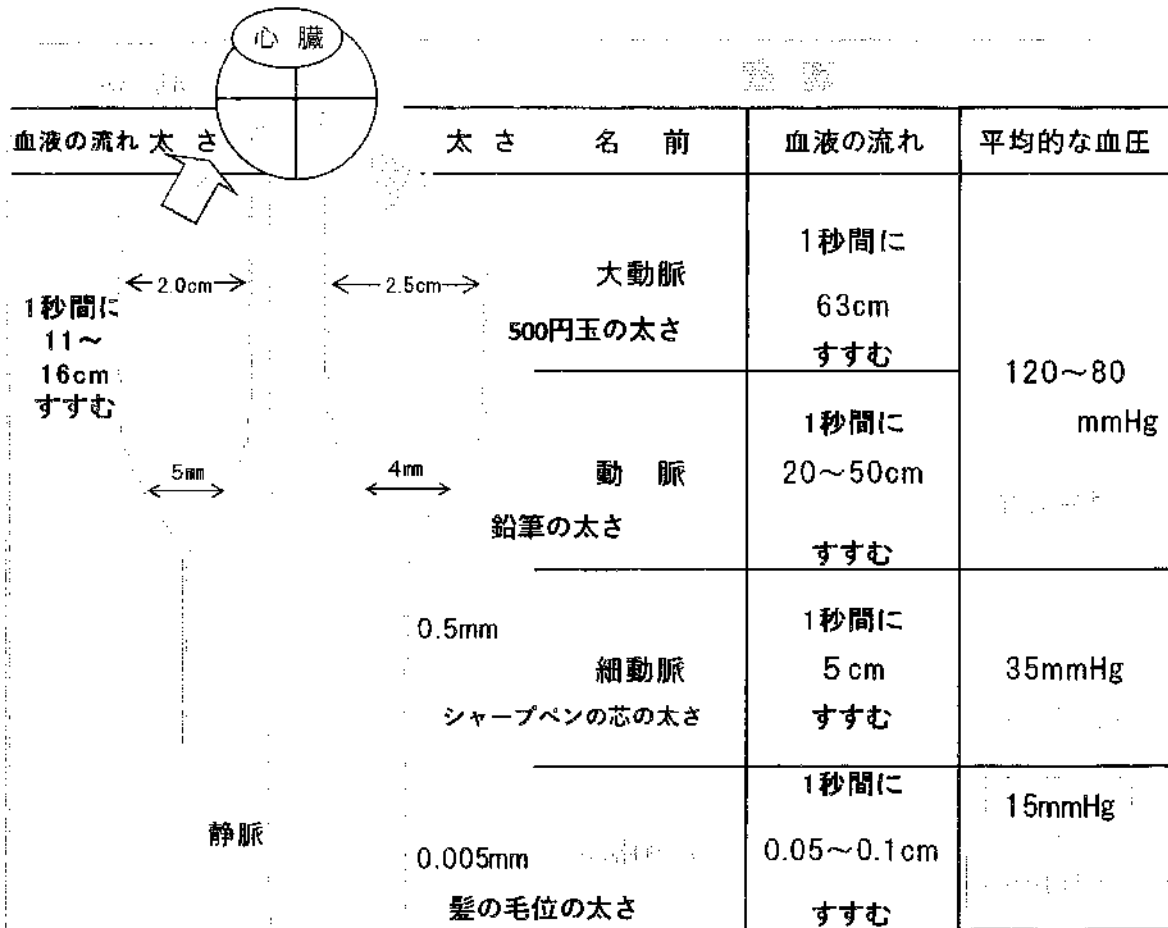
心 臓

| 血液の流れ 太さ | 太さ 名前 | 血液の流れ | 平均的な血圧 |
|---|---|---|---|
| ←2.0cm→ ←2.5cm→ 1秒間に 11～16cm すすむ | 大動脈 500円玉の太さ | 1秒間に 63cm すすむ | 120～80 mmHg |
| 5mm 4mm | 動 脈 鉛筆の太さ | 1秒間に 20～50cm すすむ | |
| | 0.5mm 細動脈 シャープペンの芯の太さ | 1秒間に 5 cm すすむ | 35mmHg |
| 静脈 | 0.005mm 髪の毛位の太さ | 1秒間に 0.05～0.1cm すすむ | 15mmHg |